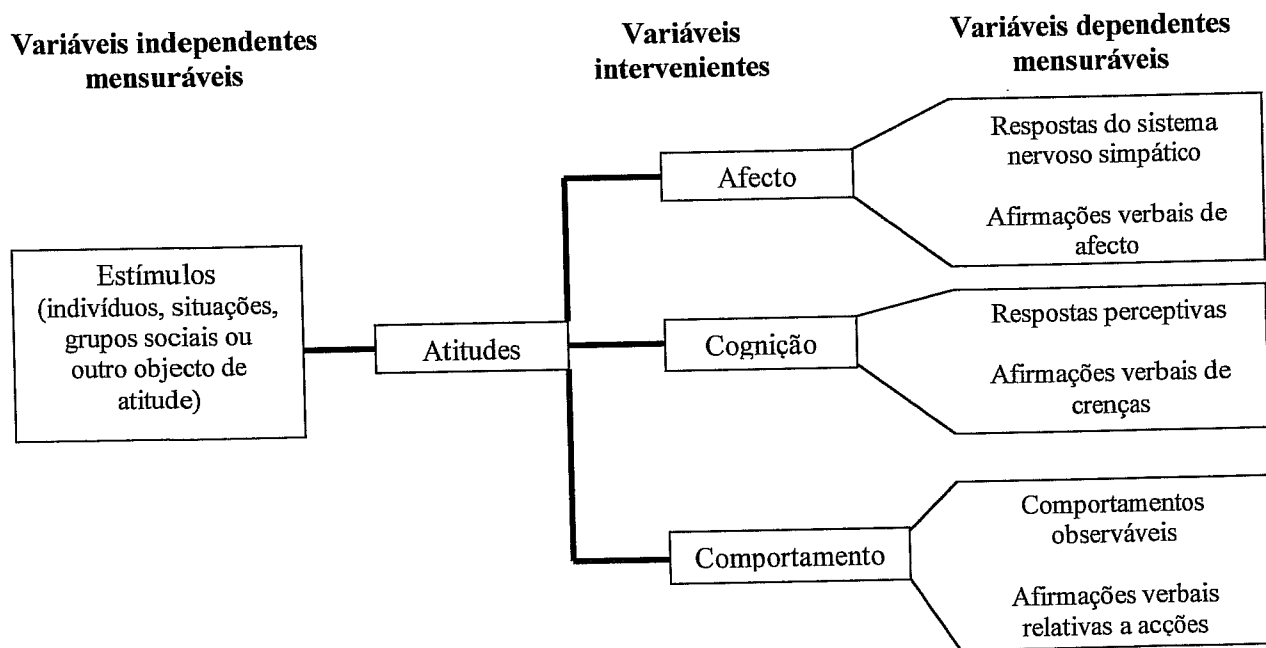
Variáveis independentes mensuráveis

Variáveis intervenientes

Variáveis dependentes mensuráveis

Estímulos (indivíduos, situações, grupos sociais ou outro objecto de atitude)

Atitudes

Afecto

Respostas do sistema nervoso simpático

Afirmações verbais de afecto

Cognição

Respostas perceptivas

Afirmações verbais de crenças

Comportamento

Comportamentos observáveis

Afirmações verbais relativas a acções